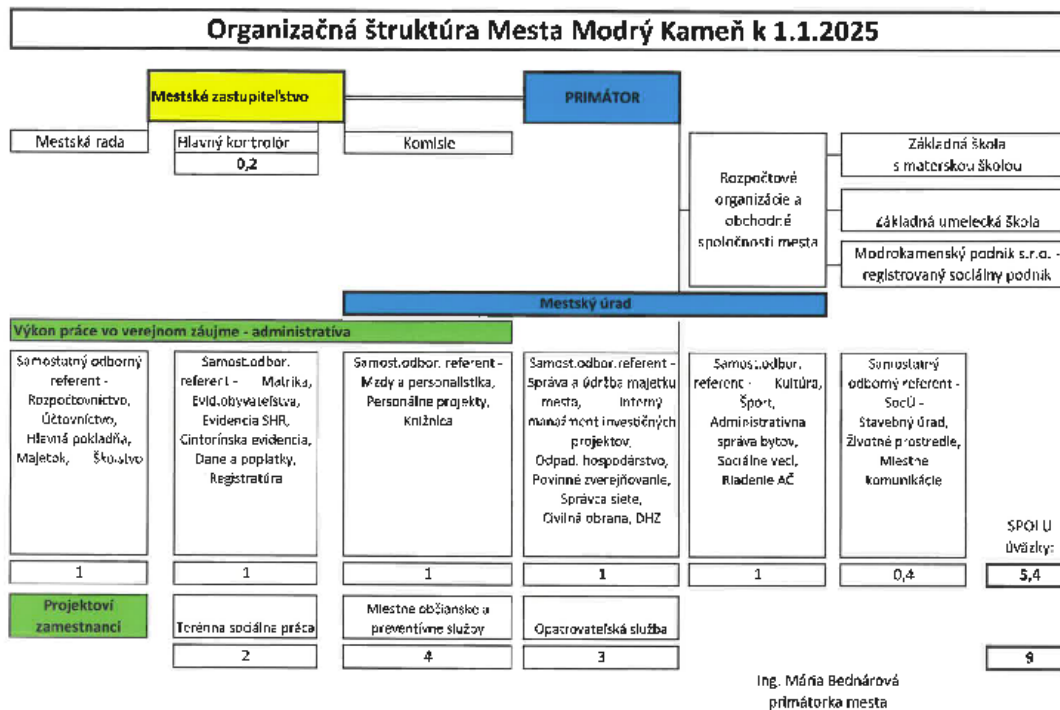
Organizačná štruktúra Mesta Modrý Kameň k 1.1.2025

Mestské zastupiteľstvo

PRIMÁTOR

Mestská rada

Hlavný kontrolór

0,2

Komisie

Rozpočtové organizácie a obchodné spoločnosti mesta

Základná škola s materskou školou

Základná umelecká škola

Modrokamenský podnik s.r.o. - registrovaný sociálny podnik

Mestský úrad

Výkon práce vo verejnom záujme - administratíva

| Samostatný odborný referent - Rozpočtovníctvo, Účtovníctvo, Hlavná pokladňa, Majetok, Školstvo | Samost.odbor. referent - Matrika, Evid.obyvateľstva, Evidencia SHR, Cintorínska evidencia, Dane a poplatky, Registratúra | Samost.odbor. referent - Mzdy a personalistika, Personálne projekty, Knižnica | Samost.odbor. referent - Správa a údržba majetku mesta, Interný manažment investičných projektov, Odpad. hospodárstvo, Povinné zverejňovanie, Správca siete, Civilná obrana, DHZ | Samost.odbor. referent - Kultúra, Šport, Administratívna správa bytov, Sociálne veci, Riadenie AČ | Samostatný odborný referent - SocÚ - Stavebný úrad, Životné prostredie, Miestne komunikácie | SPOLU úväzky: |
|---|---|---|---|---|---|---|
| 1 | 1 | 1 | 1 | 1 | 0,4 | 5,4 |

Projektoví zamestnanci

| Terénna sociálna práca | Miestne občianske a preventívne služby | Opatrovateľská služba | |
|---|---|---|---|
| 2 | 4 | 3 | 9 |

Ing. Mária Bednárová
primátorka mesta